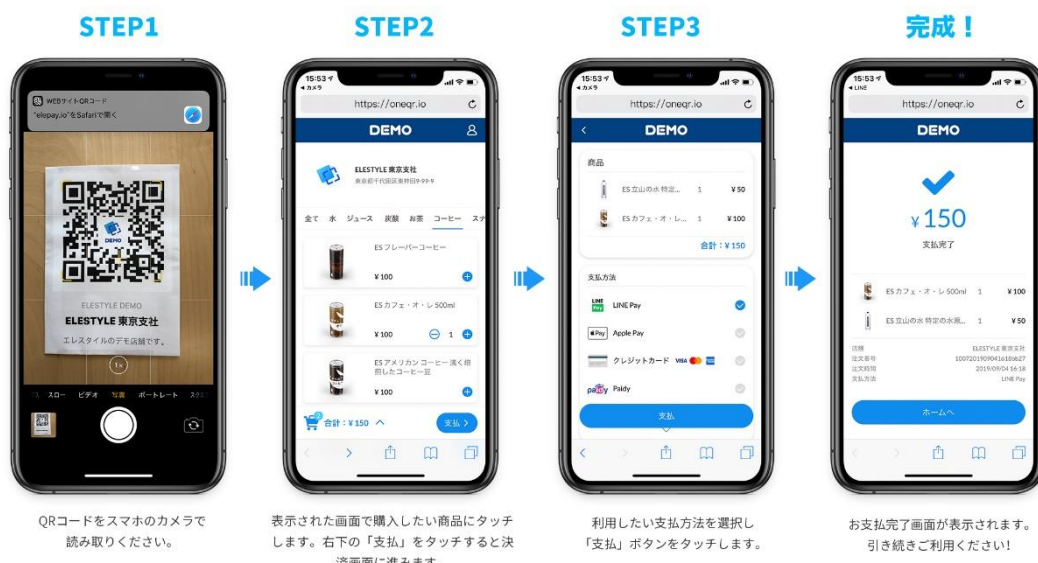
STEP1

WEBサイトQRコード
"elepay.io"をSafariで開く

DEMO

ELESTYLE DEMO
ELESTYLE 東京支社
エレスタイルのデモ店舗です。

1×

スロー ビデオ 写真 ポートレート スクエ

QRコードをスマホのカメラで読み取りください。

STEP2

15:53
◀ カメラ
https://oneqr.io

DEMO

ELESTYLE 東京支社
東京都千代田区東神田9-99-9

全て 水 ジュース 炭酸 お茶 コーヒー ス

ES フレーバーコーヒー
¥100

ES カフェ・オ・レ 500ml
¥100 1

ES アメリカン コーヒー 浅く焙煎したコーヒー豆
¥100

合計：¥150
支払 >

表示された画面で購入したい商品にタッチします。右下の「支払」をタッチすると決済画面に進みます。

STEP3

15:53
◀ カメラ
https://oneqr.io

DEMO

商品
ES 立山の水 特定... 1 ¥50
ES カフェ・オ・レ... 1 ¥100
合計：¥150

支払方法
LINE Pay
Apple Pay
クレジットカード VISA
Paidy

支払

利用したい支払方法を選択し「支払」ボタンをタッチします。

完成！

15:53
◀ LINE
https://oneqr.io

DEMO

¥150
支払完了

ES カフェ・オ・レ 500ml 1 ¥100
ES 立山の水 特定の水源... 1 ¥50

店舗 ELESTYLE 東京支社
注文番号 1007201909041618627
注文時間 2019/09/04 16:18
支払方法 LINE Pay

ホームへ

お支払完了画面が表示されます。引き続きご利用ください!